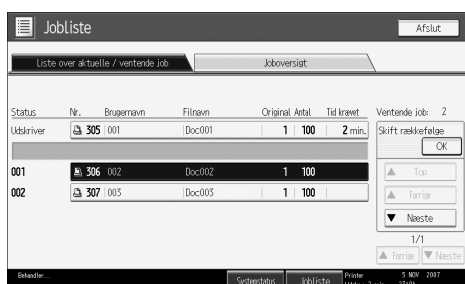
Jobliste

Afslut

Liste over aktuelle / ventende job

Joboversigt

| Status | Nr. | Brugernavn | Filnavn | Original | Antal | Tid krævet |
|---|---|---|---|---|---|---|
| Udskriver | 305 | 001 | Doc001 | 1 | 100 | 2 min. |
| 001 | 306 | 002 | Doc002 | 1 | 100 | |
| 002 | 307 | 003 | Doc003 | 1 | 100 | |

Ventende job: 2

Skift rækkefølge

OK

Top

Forrige

Næste

1/1

Forrige

Næste

Behandler...

Systemstatus

Jobliste

Printer

5 NOV 2007

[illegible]